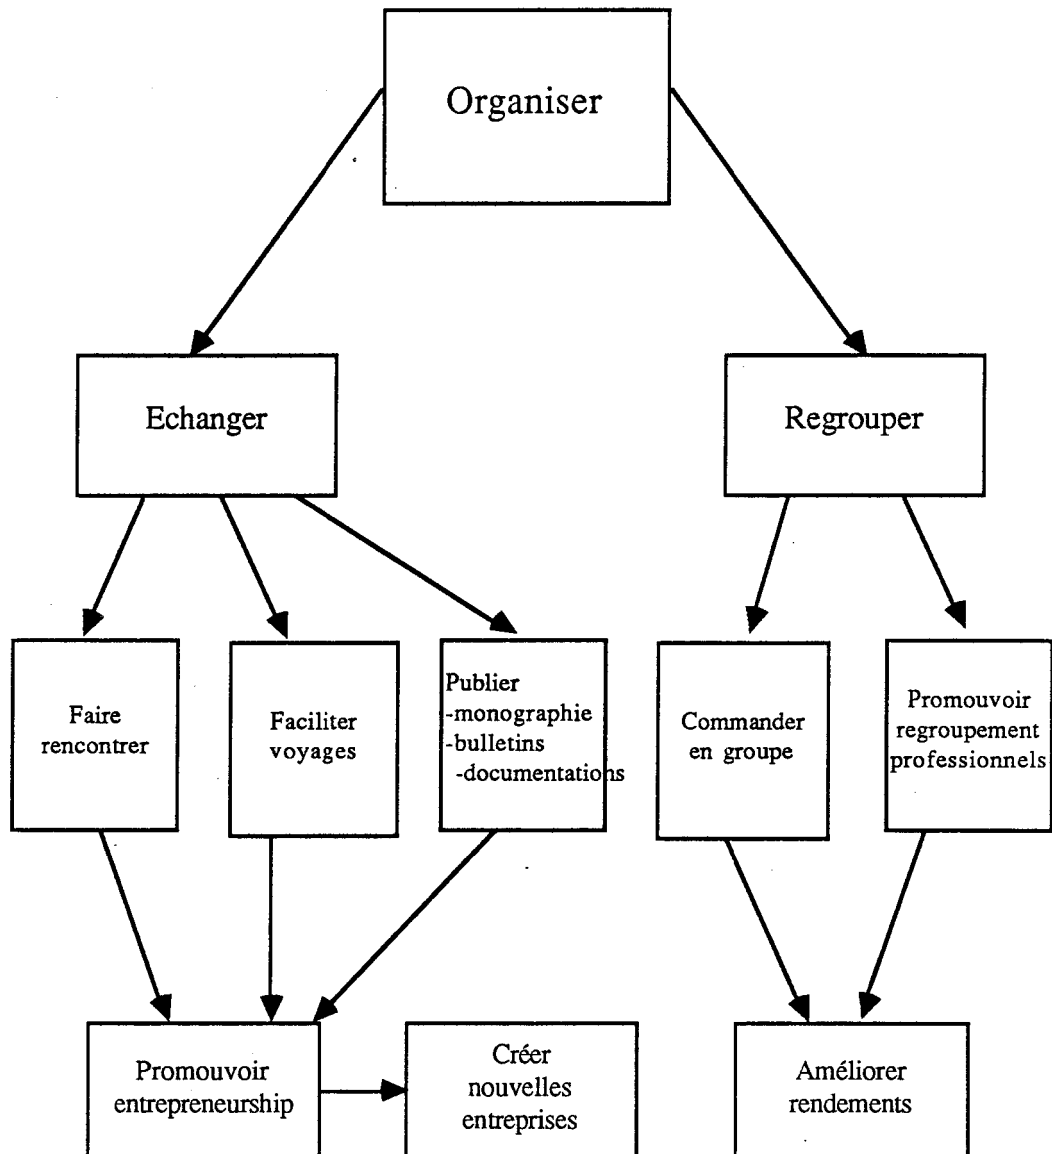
Organiser

Echanger

Regrouper

Faire rencontrer

Faciliter voyages

Publier
-monographie
-bulletins
-documentations

Commander en groupe

Promouvoir regroupement professionnels

Promouvoir entrepreneurship

Créer nouvelles entreprises

Améliorer rendements